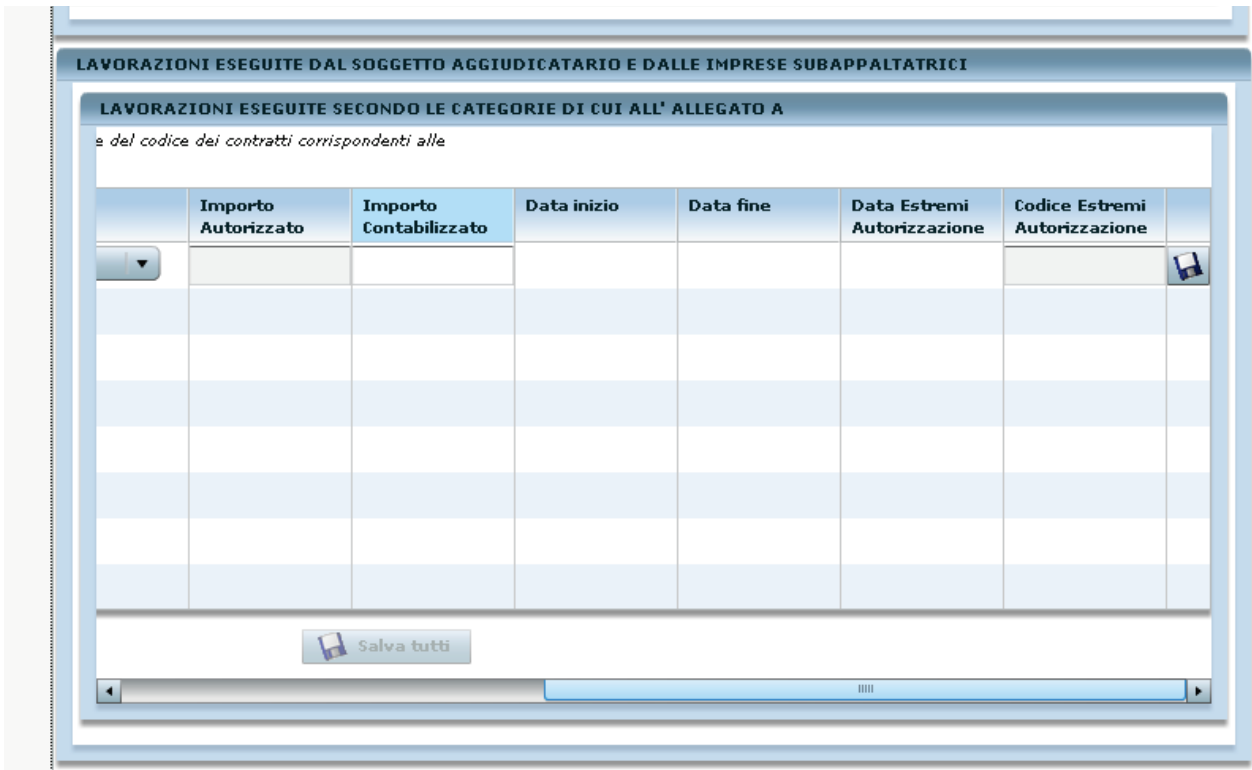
LAVORAZIONI ESEGUITE DAL SOGGETTO AGGIUDICATARIO E DALLE IMPRESE SUBAPPALTATRICI

LAVORAZIONI ESEGUITE SECONDO LE CATEGORIE DI CUI ALL' ALLEGATO A

e del codice dei contratti corrispondenti alle

| | Importo Autorizzato | Importo Contabilizzato | Data inizio | Data fine | Data Estremi Autorizzazione | Codice Estremi Autorizzazione | |
|---|---|---|---|---|---|---|---|
| | | | | | | | |

Salva tutti